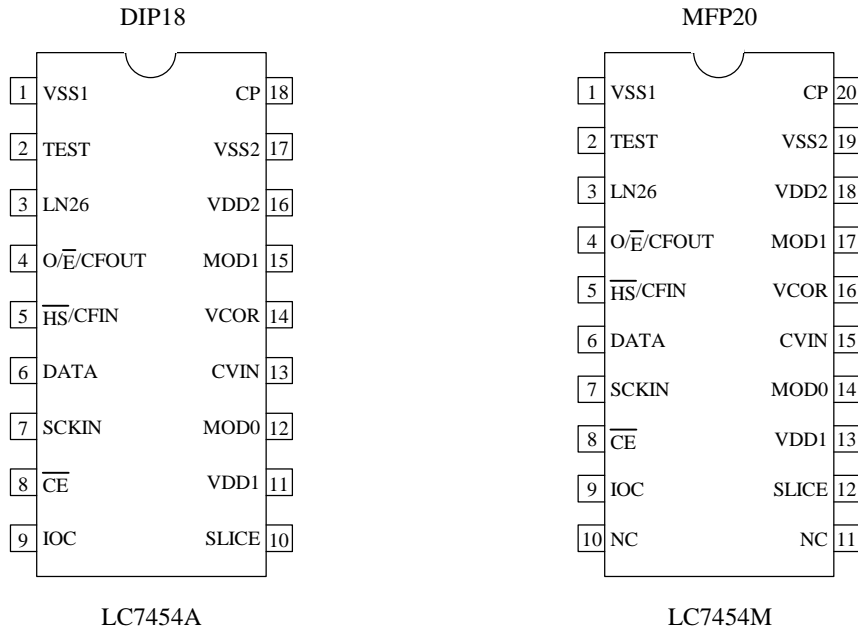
DIP18

1 VSS1
2 TEST
3 LN26
4 O/$\overline{E}$/CFOUT
5 $\overline{HS}$/CFIN
6 DATA
7 SCKIN
8 $\overline{CE}$
9 IOC

CP 18
VSS2 17
VDD2 16
MOD1 15
VCOR 14
CVIN 13
MOD0 12
VDD1 11
SLICE 10

LC7454A

MFP20

1 VSS1
2 TEST
3 LN26
4 O/$\overline{E}$/CFOUT
5 $\overline{HS}$/CFIN
6 DATA
7 SCKIN
8 $\overline{CE}$
9 IOC
10 NC

CP 20
VSS2 19
VDD2 18
MOD1 17
VCOR 16
CVIN 15
MOD0 14
VDD1 13
SLICE 12
NC 11

LC7454M